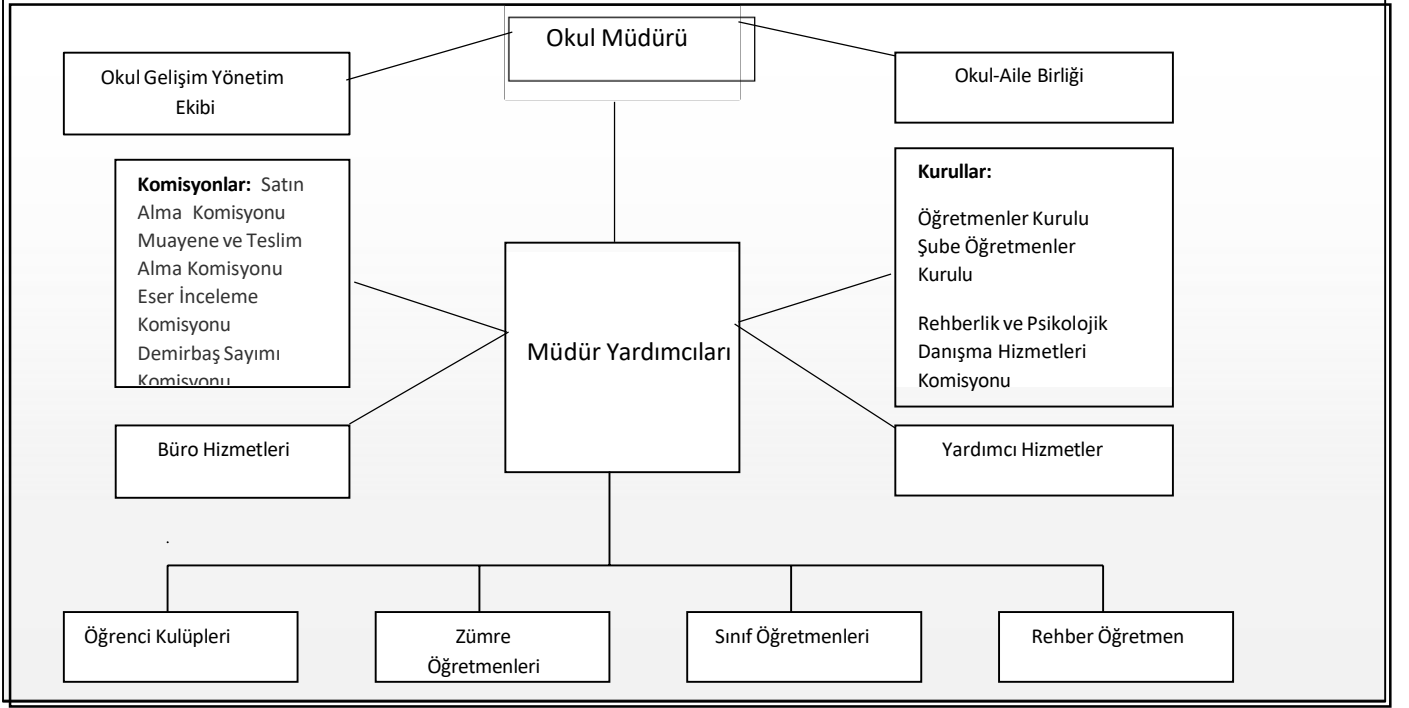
Okul Müdürü

Okul Gelişim Yönetim Ekibi

Okul-Aile Birliği

Komisyonlar: Satın Alma Komisyonu Muayene ve Teslim Alma Komisyonu Eser İnceleme Komisyonu Demirbaş Sayımı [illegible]

Kurullar:

Öğretmenler Kurulu Şube Öğretmenler Kurulu

Rehberlik ve Psikolojik Danışma Hizmetleri Komisyonu

Müdür Yardımcıları

Büro Hizmetleri

Yardımcı Hizmetler

Öğrenci Kulüpleri

Zümre Öğretmenleri

Sınıf Öğretmenleri

Rehber Öğretmen